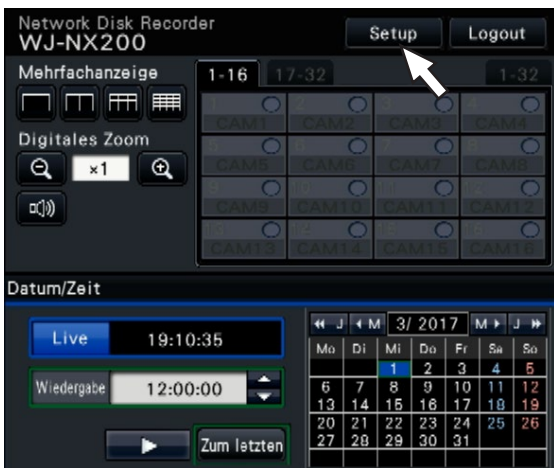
Network Disk Recorder
WJ-NX200

Setup
Logout

Mehrfachanzeige

1-16
17-32
1-32

1 CAM1
2 CAM2
3 CAM3
4 CAM4
5 CAM5
6 CAM6
7 CAM7
8 CAM8
9 CAM9
10 CAM10
11 CAM11
12 CAM12
13 CAM13
14 CAM14
15 CAM15
16 CAM16

Digitales Zoom
×1

Datum/Zeit

Live 19:10:35

Wiedergabe 12:00:00

Zum letzten

◄◄ J ◄ M 3/ 2017 M ► J ►►

| Mo | Di | Mi | Do | Fr | Sa | So |
|---|---|---|---|---|---|---|
| | | 1 | 2 | 3 | 4 | 5 |
| 6 | 7 | 8 | 9 | 10 | 11 | 12 |
| 13 | 14 | 15 | 16 | 17 | 18 | 19 |
| 20 | 21 | 22 | 23 | 24 | 25 | 26 |
| 27 | 28 | 29 | 30 | 31 | | |